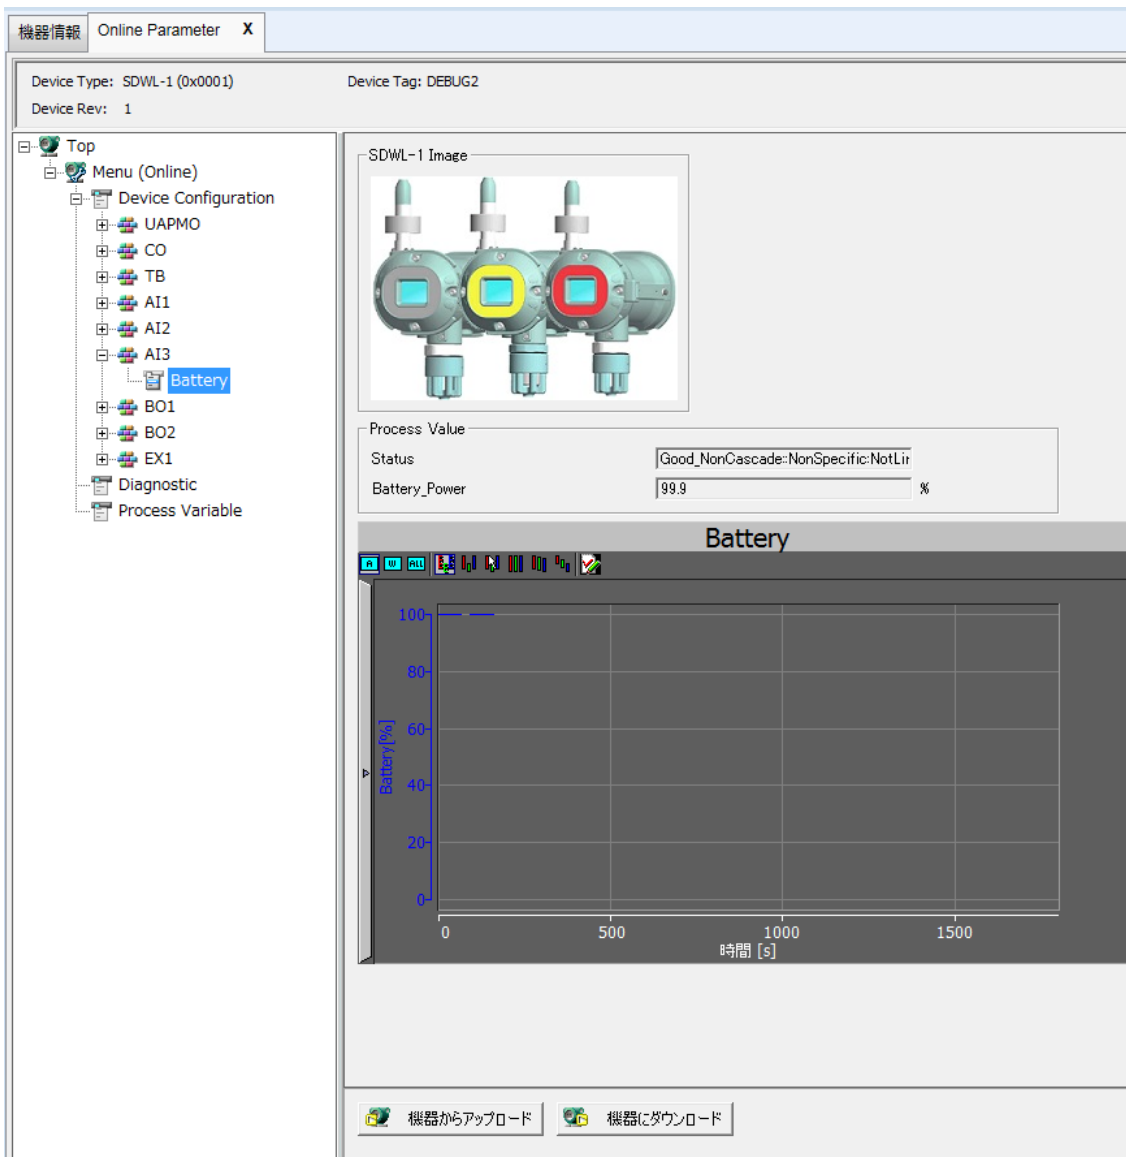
機器情報 Online Parameter X

Device Type: SDWL-1 (0x0001)
Device Tag: DEBUG2
Device Rev: 1

Top
Menu (Online)
Device Configuration
UAPMO
CO
TB
AI1
AI2
AI3
Battery
BO1
BO2
EX1
Diagnostic
Process Variable

SDWL-1 Image

Process Value
Status Good_NonCascade::NonSpecific:NotLir
Battery_Power 99.9 %

Battery

A W ALL

100
80
60
40
20
0
Battery[%]
0 500 1000 1500
時間 [s]

機器からアップロード
機器にダウンロード